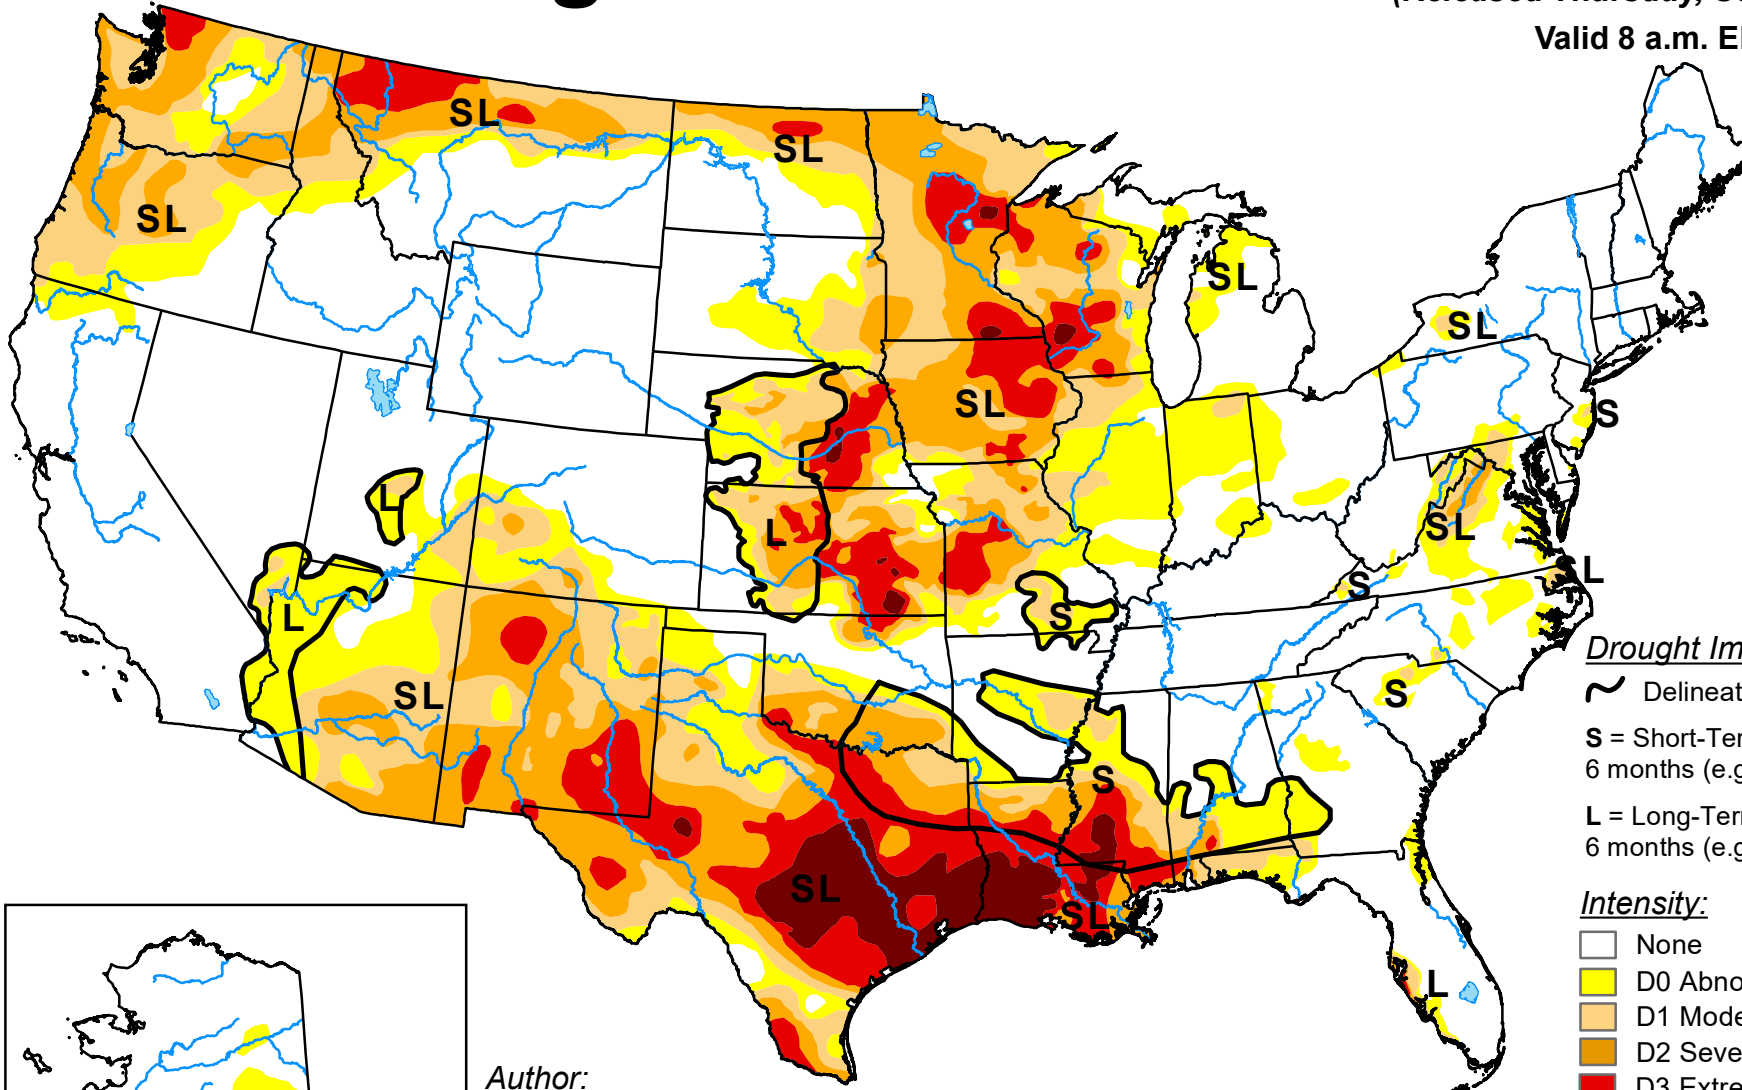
Valid 8 a.m. E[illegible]

SL
SL
SL
SL
SL
SL
SL
S
L
L
L
SL
S
SL
S
S
SL
S
SL
L

Drought Im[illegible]
Delineat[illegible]
S = Short-Ter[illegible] 6 months (e.g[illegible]
L = Long-Ter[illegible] 6 months (e.g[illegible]

Intensity:
None
D0 Abno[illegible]
D1 Mode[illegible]
D2 Seve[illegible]
D3 Extre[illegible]

Author: